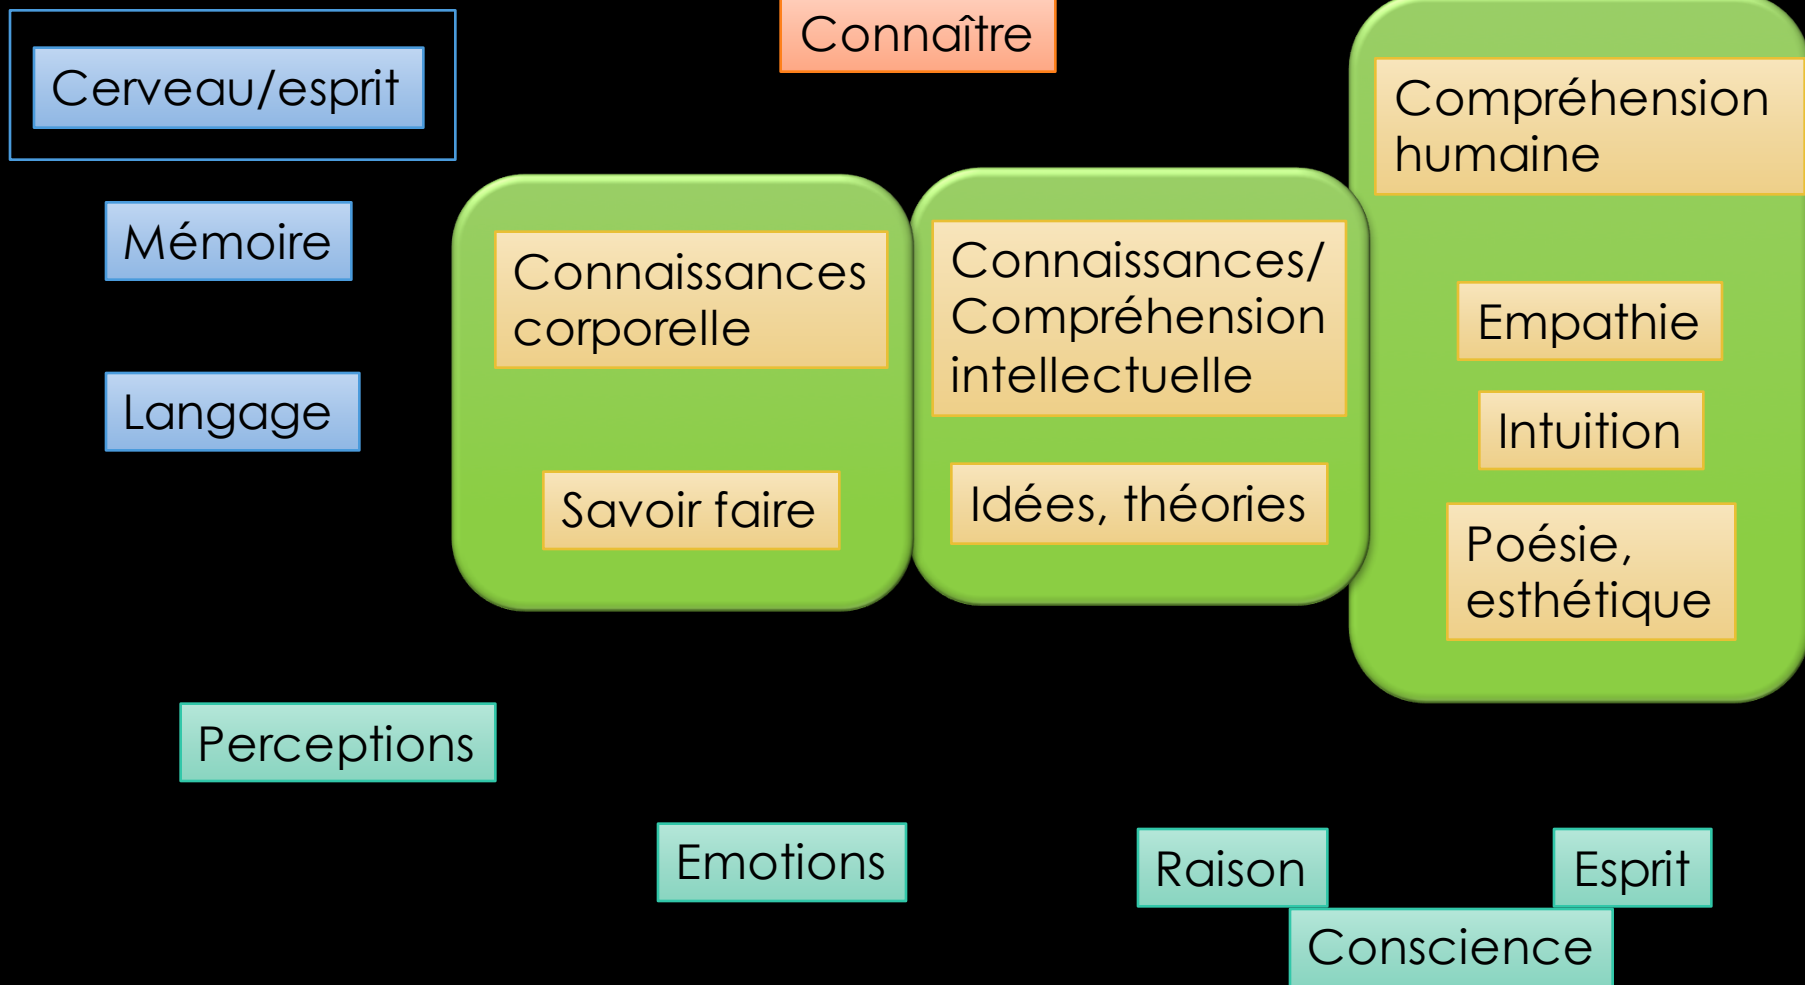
Cerveau/esprit

Connaître

Compréhension humaine

Mémoire

Connaissances corporelle

Connaissances/ Compréhension intellectuelle

Empathie

Langage

Intuition

Savoir faire

Idées, théories

Poésie, esthétique

Perceptions

Emotions

Raison

Esprit

Conscience